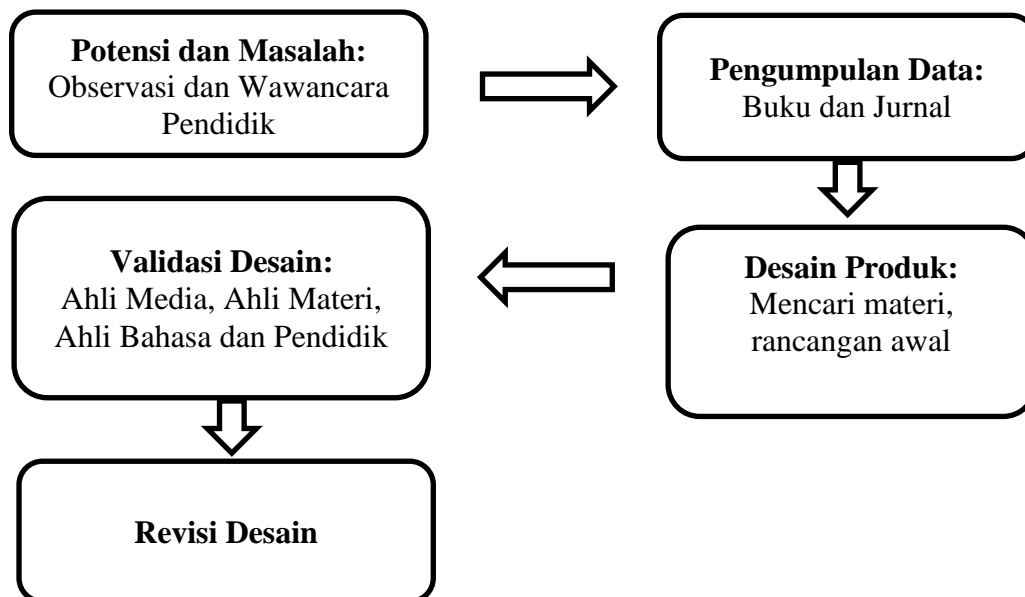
**Potensi dan Masalah:**
Observasi dan Wawancara Pendidik

**Pengumpulan Data:**
Buku dan Jurnal

**Desain Produk:**
Mencari materi, rancangan awal

**Validasi Desain:**
Ahli Media, Ahli Materi, Ahli Bahasa dan Pendidik

**Revisi Desain**